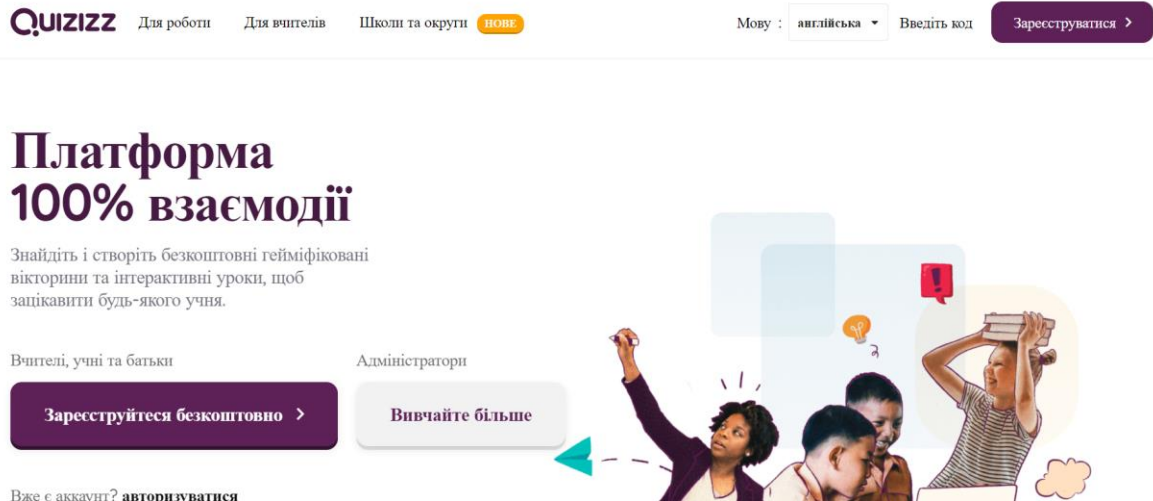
QUIZIZZ Для роботи Для вчителів Школи та округи НОВЕ

Мову : англійська Введіть код Зареєструватися >

Платформа 100% взаємодії

Знайдіть і створіть безкоштовні гейміфіковані вікторини та інтерактивні уроки, щоб зацікавити будь-якого учня.

Вчителі, учні та батьки

Зареєструйтеся безкоштовно >

Адміністратори

Вивчайте більше

Вже є аккаунт? авторизуватися